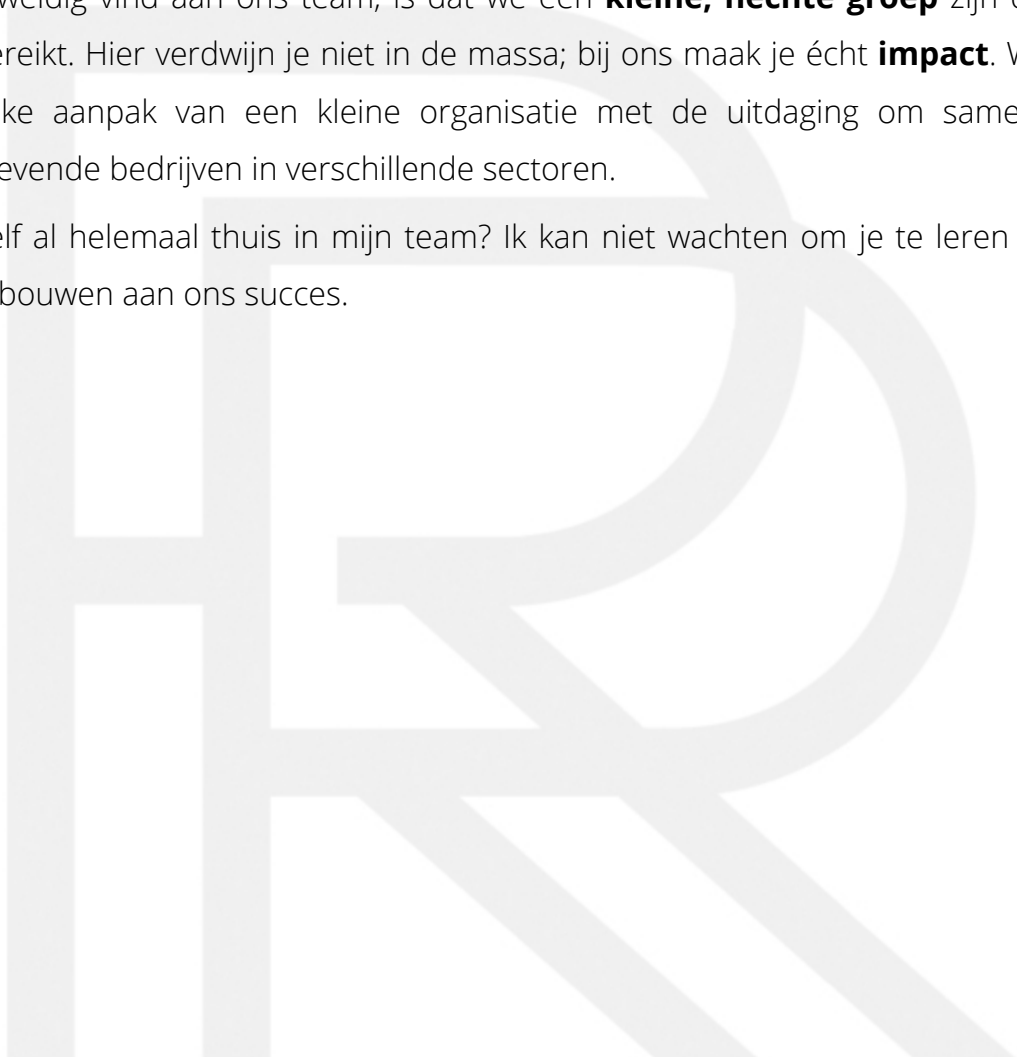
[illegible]weldig vind aan ons team, is dat we een **kleine, hechte groep** zijn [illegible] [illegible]ereikt. Hier verdwijn je niet in de massa; bij ons maak je écht **impact**. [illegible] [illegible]ke aanpak van een kleine organisatie met de uitdaging om same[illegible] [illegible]evende bedrijven in verschillende sectoren.

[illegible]elf al helemaal thuis in mijn team? Ik kan niet wachten om je te leren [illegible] bouwen aan ons succes.